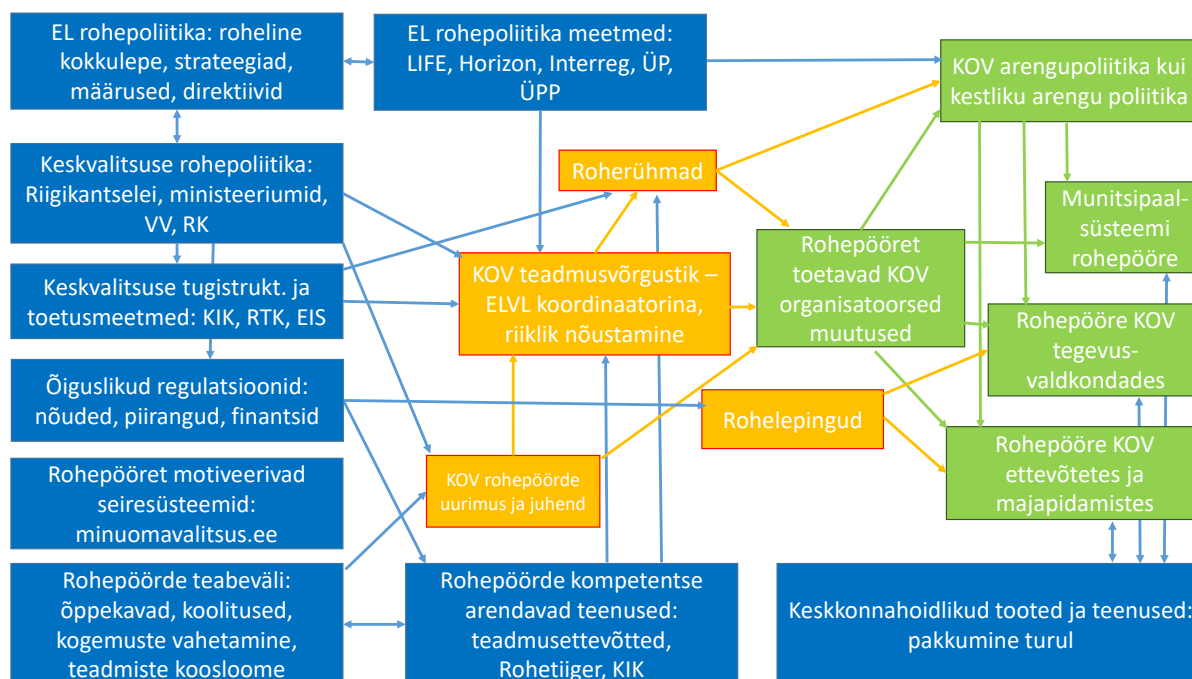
EL rohepoliitika: roheline kokkulepe, strateegiad, määrused, direktiivid

EL rohepoliitika meetmed: LIFE, Horizon, Interreg, ÜP, ÜPP

KOV arengupoliitika kui kestliku arengu poliitika

Keskvalitsuse rohepoliitika: Riigikantselei, ministeeriumid, VV, RK

Roherühmad

Munitsipaalsüsteemi rohepööre

Keskvalitsuse tugistrukt. ja toetusmeetmed: KIK, RTK, EIS

KOV teadmusvõrgustik – ELVL koordinaatorina, riiklik nõustamine

Rohepööret toetavad KOV organisatoorsed muutused

Rohepööre KOV tegevusvaldkondades

Õiguslikud regulatsioonid: nõuded, piirangud, finantsid

Rohelepingud

Rohepööre KOV ettevõtetes ja majapidamistes

Rohepööret motiveerivad seiresüsteemid: minuomavalitsus.ee

KOV rohepöörde uurimus ja juhend

Rohepöörde teabeväli: õppekavad, koolitused, kogemuste vahetamine, teadmiste koosloome

Rohepöörde kompetentse arendavad teenused: teadmusettevõtted, Rohetiiger, KIK

Keskkonnahoidlikud tooted ja teenused: pakkumine turul